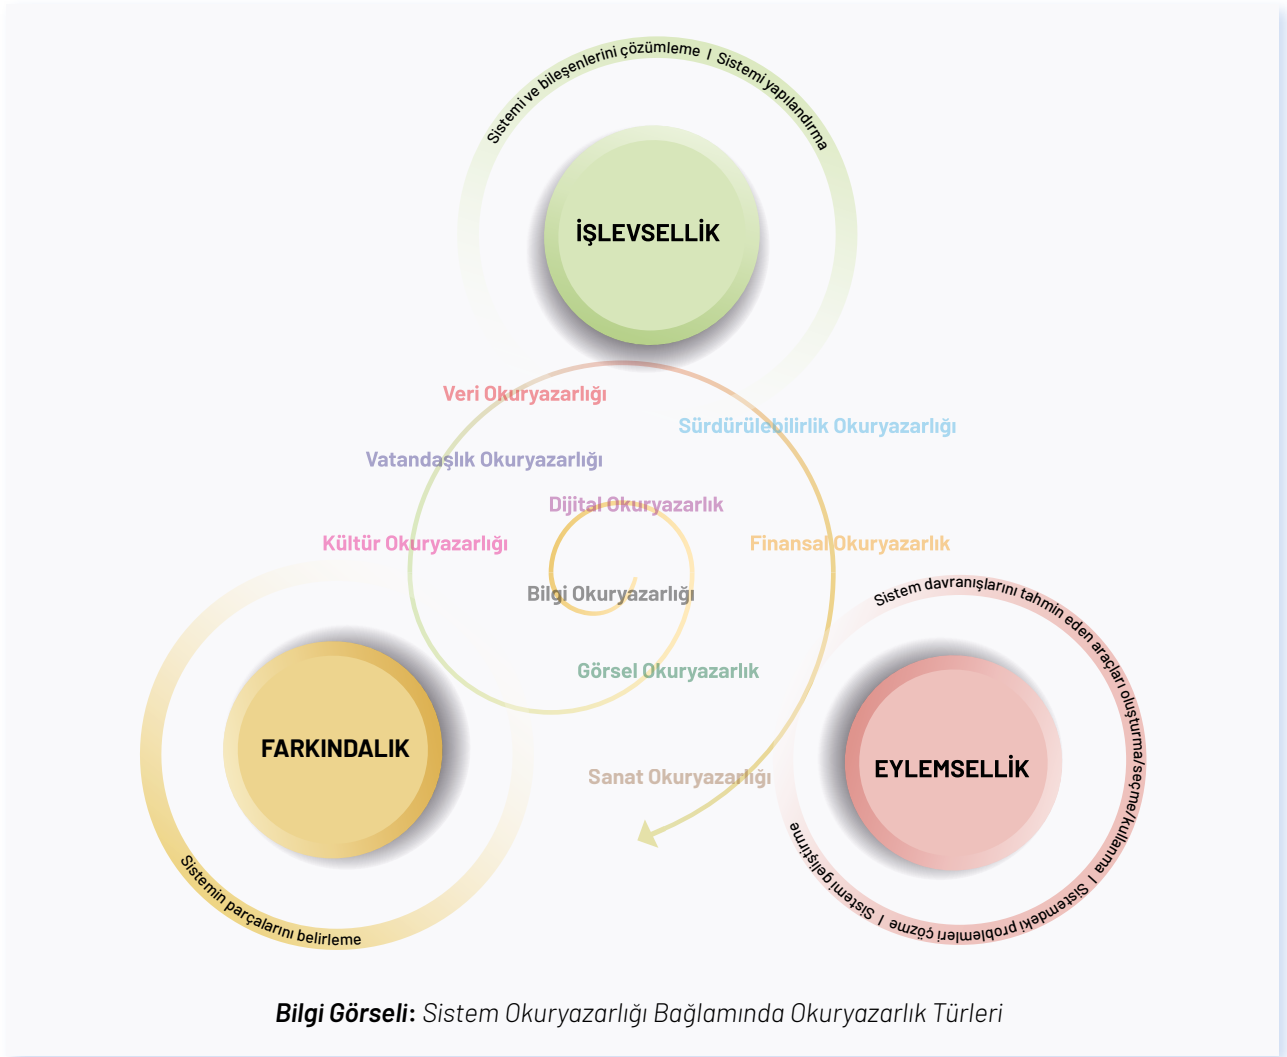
Sistemi ve bileşenlerini çözümleme / Sistemi yapılandırma

İŞLEVSELLİK

Veri Okuryazarlığı

Sürdürülebilirlik Okuryazarlığı

Vatandaşlık Okuryazarlığı

Dijital Okuryazarlık

Kültür Okuryazarlığı

Finansal Okuryazarlık

Bilgi Okuryazarlığı

Sistem davranışlarını tahmin eden araçları oluşturma/seçme/kullanma / Sistemdeki problemleri çözme / Sistemi geliştirme

Görsel Okuryazarlık

FARKINDALIK

EYLEMSELLİK

Sanat Okuryazarlığı

Sistemin parçalarını belirleme

**Bilgi Görseli:** *Sistem Okuryazarlığı Bağlamında Okuryazarlık Türleri*